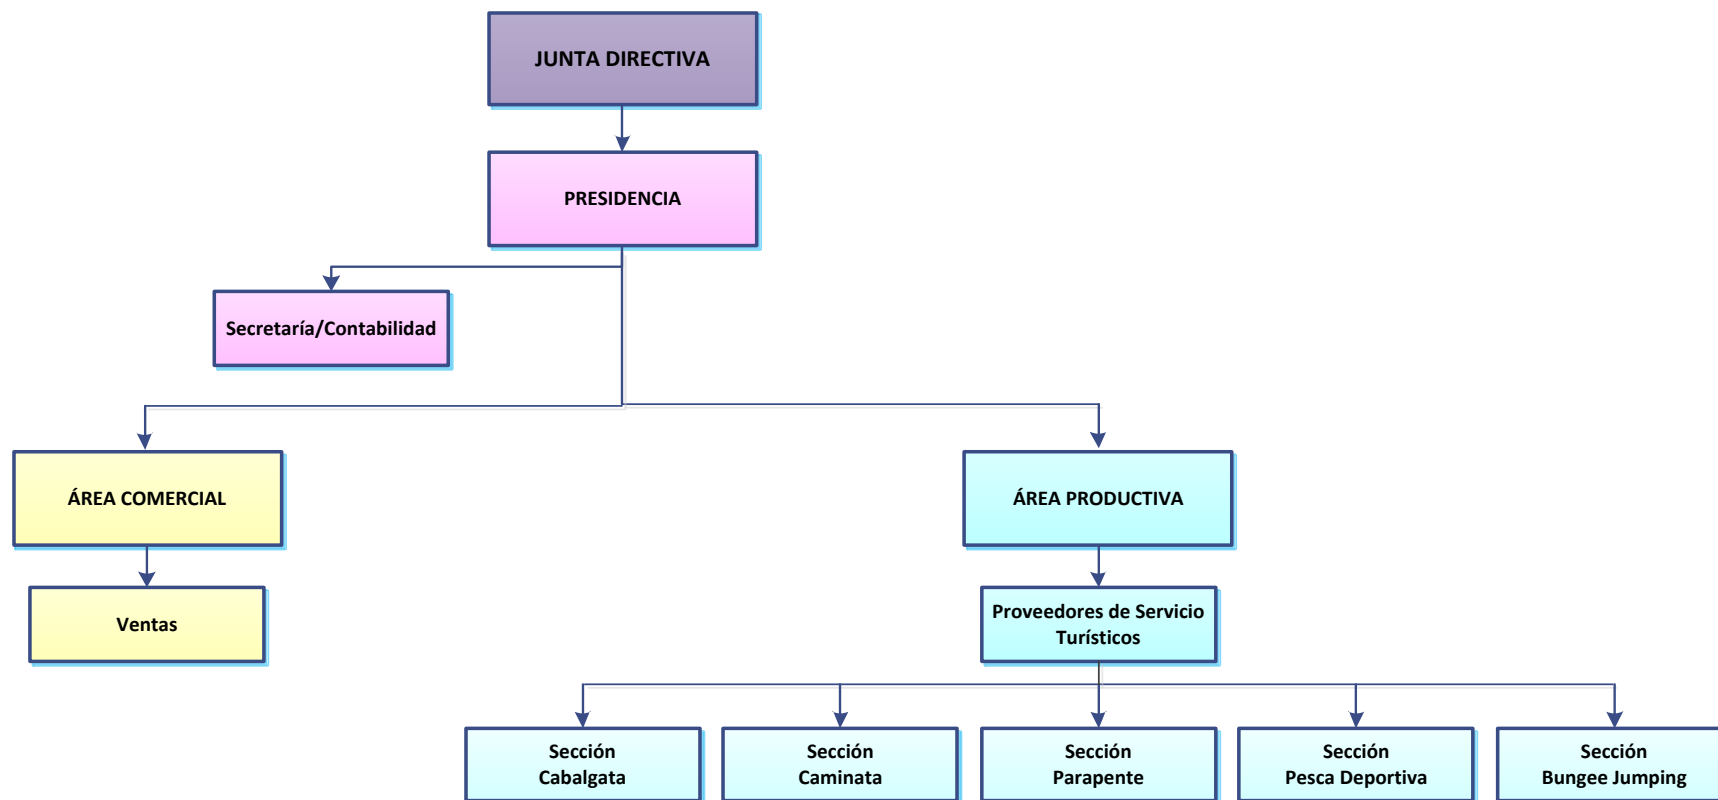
JUNTA DIRECTIVA

PRESIDENCIA

Secretaría/Contabilidad

ÁREA COMERCIAL

Ventas

ÁREA PRODUCTIVA

Proveedores de Servicio Turísticos

Sección Cabalgata

Sección Caminata

Sección Parapente

Sección Pesca Deportiva

Sección Bungee Jumping